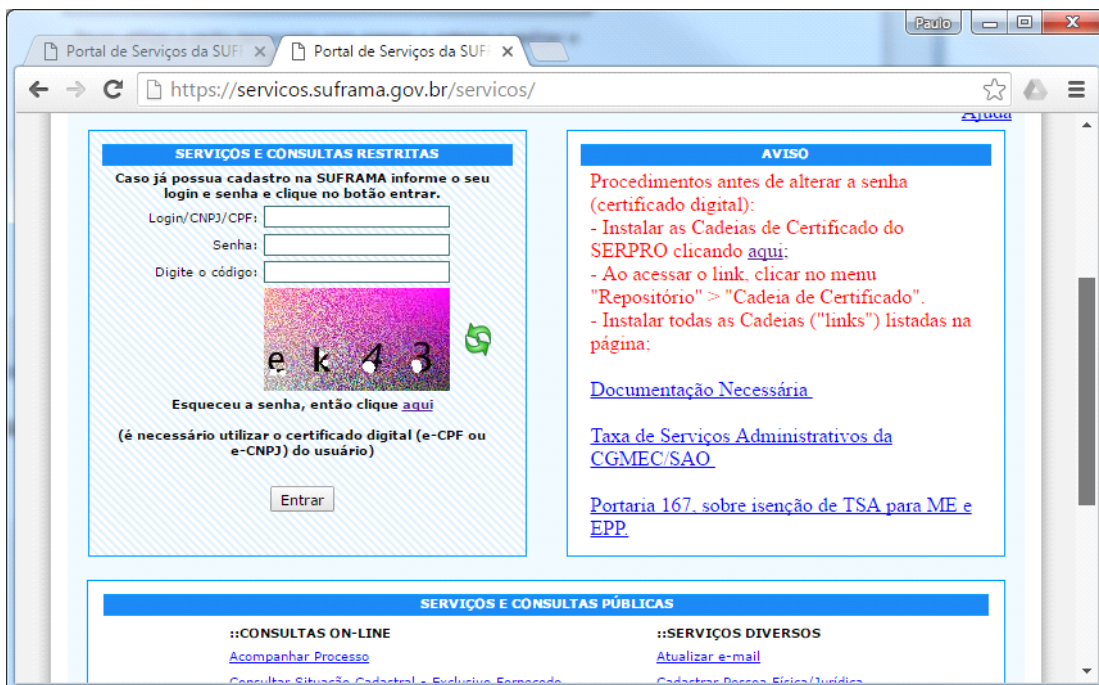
Paulo

Portal de Serviços da SUF ×

Portal de Serviços da SUF ×

https://servicos.suframa.gov.br/servicos/

Ajuda

SERVIÇOS E CONSULTAS RESTRITAS

Caso já possua cadastro na SUFRAMA informe o seu login e senha e clique no botão entrar.

Login/CNPJ/CPF:

Senha:

Digite o código:

e k 4 3

Esqueceu a senha, então clique aqui

(é necessário utilizar o certificado digital (e-CPF ou e-CNPJ) do usuário)

Entrar

AVISO

Procedimentos antes de alterar a senha (certificado digital):
- Instalar as Cadeias de Certificado do SERPRO clicando aqui;
- Ao acessar o link, clicar no menu "Repositório" > "Cadeia de Certificado".
- Instalar todas as Cadeias ("links") listadas na página;

Documentação Necessária

Taxa de Serviços Administrativos da CGMEC/SAO

Portaria 167, sobre isenção de TSA para ME e EPP.

SERVIÇOS E CONSULTAS PÚBLICAS

::CONSULTAS ON-LINE

Acompanhar Processo

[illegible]

::SERVIÇOS DIVERSOS

Atualizar e-mail

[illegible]